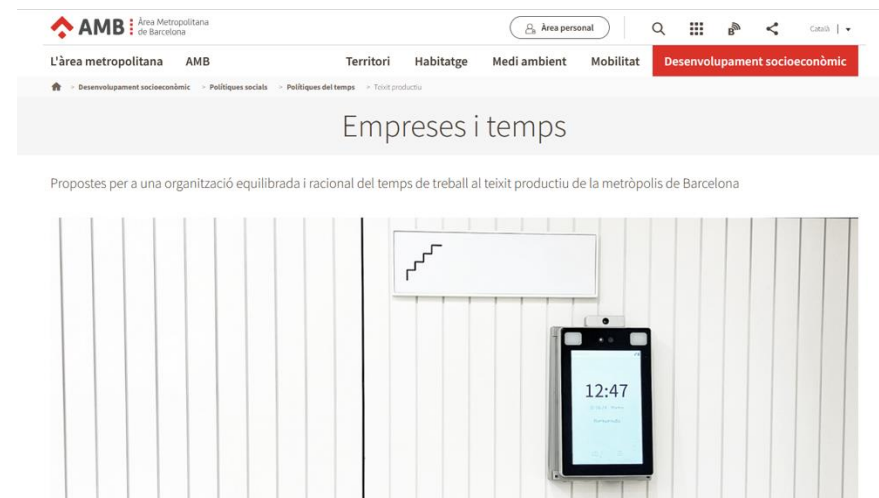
AMB Àrea Metropolitana de Barcelona

Àrea personal

Català

L'àrea metropolitana AMB Territori Habitatge Medi ambient Mobilitat Desenvolupament socioeconòmic

> Desenvolupament socioeconòmic > Polítiques socials > Polítiques del temps > Teixit productiu

Empreses i temps

Propostes per a una organització equilibrada i racional del temps de treball al teixit productiu de la metròpolis de Barcelona

12:47